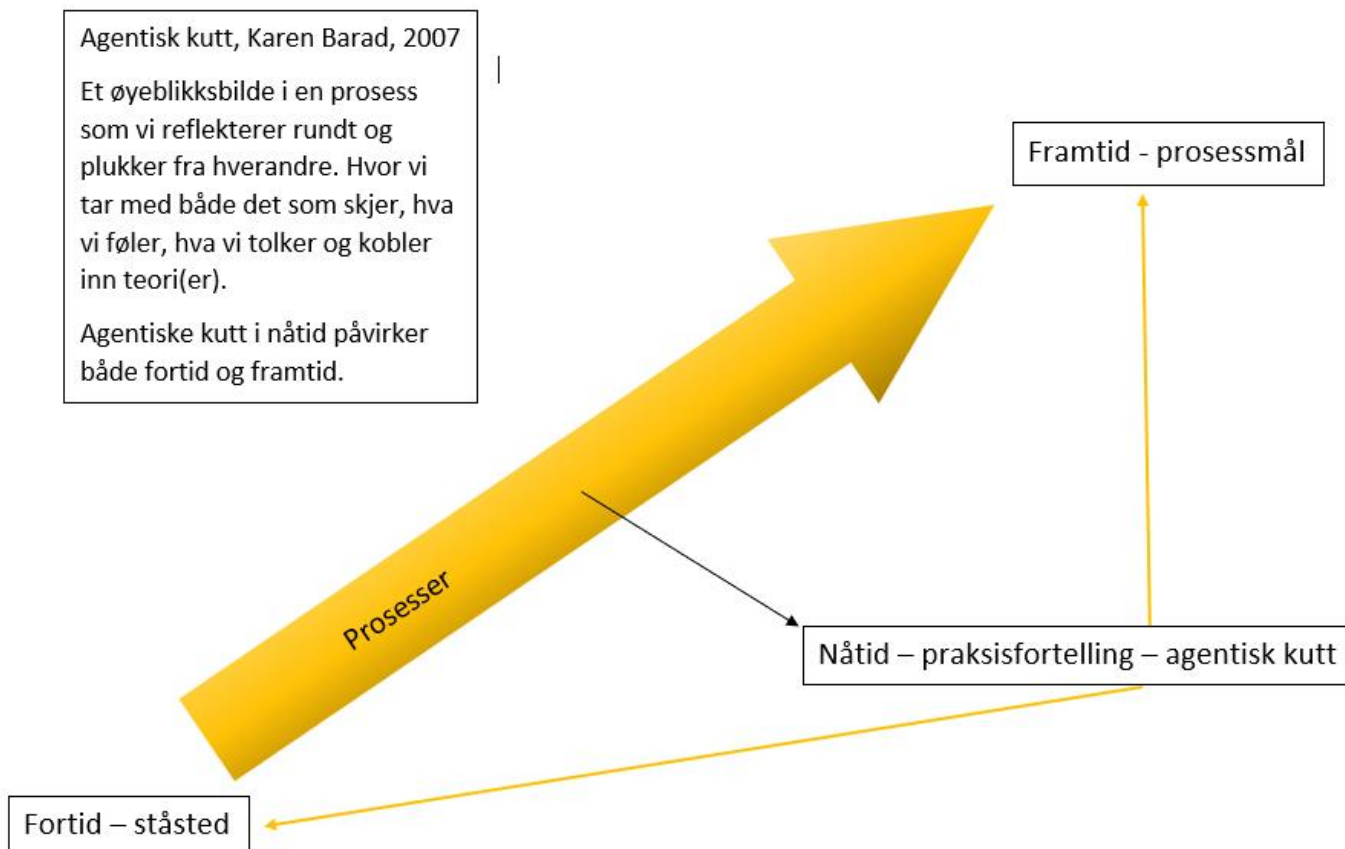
Agentisk kutt, Karen Barad, 2007

Et øyeblikksbilde i en prosess som vi reflekterer rundt og plukker fra hverandre. Hvor vi tar med både det som skjer, hva vi føler, hva vi tolker og kobler inn teori(er).

Agentiske kutt i nåtid påvirker både fortid og framtid.

Framtid - prosessmål

Prosesser

Nåtid – praksisfortelling – agentisk kutt

Fortid – ståsted